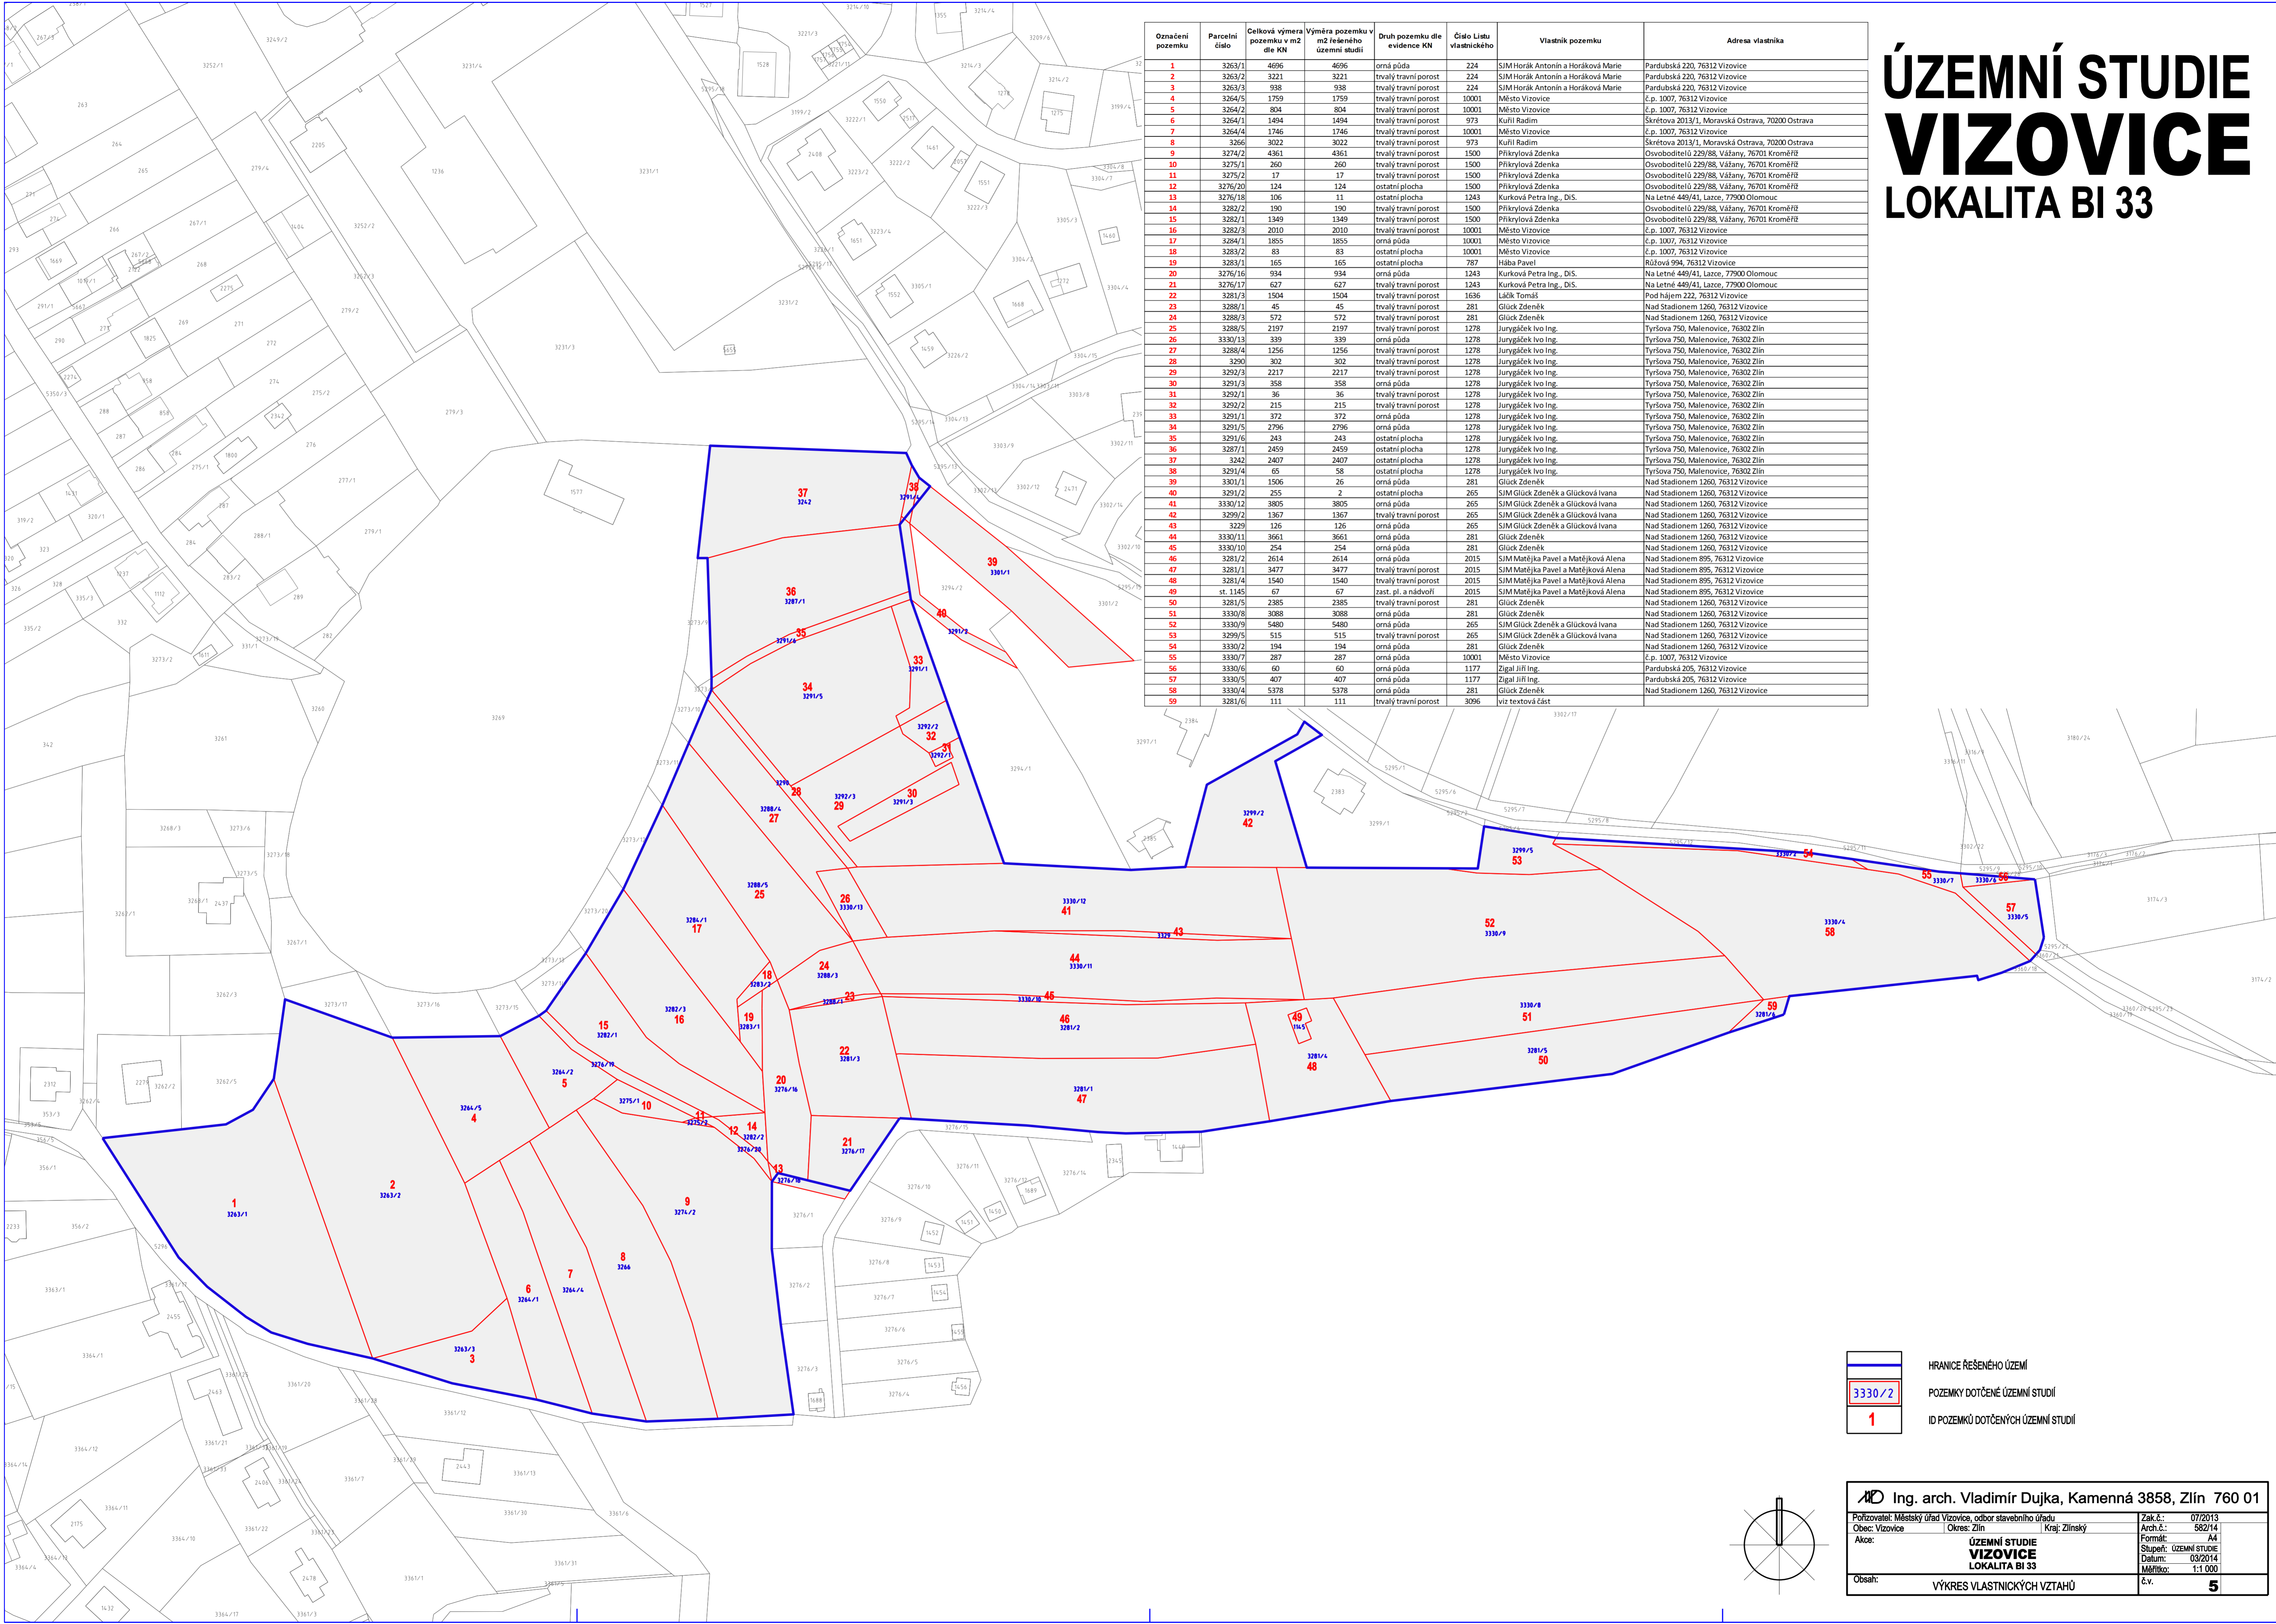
ÚZEMNÍ STUDIE
VIZOVICE
LOKALITA BI 33

| Označení pozemku | Parcelní číslo | Celková výměra pozemku v m2 dle KN | Výměra pozemku v m2 řešeného územní studií | Druh pozemku dle evidence KN | Číslo Listu vlastnického | Vlastník pozemku | Adresa vlastníka |
|---|---|---|---|---|---|---|---|
| 1 | 3263/1 | 4696 | 4696 | orná půda | 224 | SJM Horák Antonín a Horáková Marie | Pardubská 220, 76312 Vizovice |
| 2 | 3263/2 | 3221 | 3221 | trvalý travní porost | 224 | SJM Horák Antonín a Horáková Marie | Pardubská 220, 76312 Vizovice |
| 3 | 3263/3 | 938 | 938 | trvalý travní porost | 224 | SJM Horák Antonín a Horáková Marie | Pardubská 220, 76312 Vizovice |
| 4 | 3264/5 | 1759 | 1759 | trvalý travní porost | 10001 | Město Vizovice | č.p. 1007, 76312 Vizovice |
| 5 | 3264/2 | 804 | 804 | trvalý travní porost | 10001 | Město Vizovice | č.p. 1007, 76312 Vizovice |
| 6 | 3264/1 | 1494 | 1494 | trvalý travní porost | 973 | Kuřil Radim | Škrétova 2013/1, Moravská Ostrava, 70200 Ostrava |
| 7 | 3264/4 | 1746 | 1746 | trvalý travní porost | 10001 | Město Vizovice | č.p. 1007, 76312 Vizovice |
| 8 | 3266 | 3022 | 3022 | trvalý travní porost | 973 | Kuřil Radim | Škrétova 2013/1, Moravská Ostrava, 70200 Ostrava |
| 9 | 3274/2 | 4361 | 4361 | trvalý travní porost | 1500 | Přikrylová Zdenka | Osvoboditelů 229/88, Vážany, 76701 Kroměříž |
| 10 | 3275/1 | 260 | 260 | trvalý travní porost | 1500 | Přikrylová Zdenka | Osvoboditelů 229/88, Vážany, 76701 Kroměříž |
| 11 | 3275/2 | 17 | 17 | trvalý travní porost | 1500 | Přikrylová Zdenka | Osvoboditelů 229/88, Vážany, 76701 Kroměříž |
| 12 | 3276/20 | 124 | 124 | ostatní plocha | 1500 | Přikrylová Zdenka | Osvoboditelů 229/88, Vážany, 76701 Kroměříž |
| 13 | 3276/18 | 106 | 11 | ostatní plocha | 1243 | Kurková Petra Ing., DiS. | Na Letné 449/41, Lazce, 77900 Olomouc |
| 14 | 3282/2 | 190 | 190 | trvalý travní porost | 1500 | Přikrylová Zdenka | Osvoboditelů 229/88, Vážany, 76701 Kroměříž |
| 15 | 3282/1 | 1349 | 1349 | trvalý travní porost | 1500 | Přikrylová Zdenka | Osvoboditelů 229/88, Vážany, 76701 Kroměříž |
| 16 | 3282/3 | 2010 | 2010 | trvalý travní porost | 10001 | Město Vizovice | č.p. 1007, 76312 Vizovice |
| 17 | 3284/1 | 1855 | 1855 | orná půda | 10001 | Město Vizovice | č.p. 1007, 76312 Vizovice |
| 18 | 3283/2 | 83 | 83 | ostatní plocha | 10001 | Město Vizovice | č.p. 1007, 76312 Vizovice |
| 19 | 3283/1 | 165 | 165 | ostatní plocha | 787 | Hába Pavel | Růžová 994, 76312 Vizovice |
| 20 | 3276/16 | 934 | 934 | orná půda | 1243 | Kurková Petra Ing., DiS. | Na Letné 449/41, Lazce, 77900 Olomouc |
| 21 | 3276/17 | 627 | 627 | trvalý travní porost | 1243 | Kurková Petra Ing., DiS. | Na Letné 449/41, Lazce, 77900 Olomouc |
| 22 | 3281/3 | 1504 | 1504 | trvalý travní porost | 1636 | Láčík Tomáš | Pod hájem 222, 76312 Vizovice |
| 23 | 3288/1 | 45 | 45 | trvalý travní porost | 281 | Glück Zdeněk | Nad Stadionem 1260, 76312 Vizovice |
| 24 | 3288/3 | 572 | 572 | trvalý travní porost | 281 | Glück Zdeněk | Nad Stadionem 1260, 76312 Vizovice |
| 25 | 3288/5 | 2197 | 2197 | trvalý travní porost | 1278 | Jurygáček Ivo Ing. | Tyršova 750, Malenovice, 76302 Zlín |
| 26 | 3330/13 | 339 | 339 | orná půda | 1278 | Jurygáček Ivo Ing. | Tyršova 750, Malenovice, 76302 Zlín |
| 27 | 3288/4 | 1256 | 1256 | trvalý travní porost | 1278 | Jurygáček Ivo Ing. | Tyršova 750, Malenovice, 76302 Zlín |
| 28 | 3290 | 302 | 302 | trvalý travní porost | 1278 | Jurygáček Ivo Ing. | Tyršova 750, Malenovice, 76302 Zlín |
| 29 | 3292/3 | 2217 | 2217 | trvalý travní porost | 1278 | Jurygáček Ivo Ing. | Tyršova 750, Malenovice, 76302 Zlín |
| 30 | 3291/3 | 358 | 358 | orná půda | 1278 | Jurygáček Ivo Ing. | Tyršova 750, Malenovice, 76302 Zlín |
| 31 | 3292/1 | 36 | 36 | trvalý travní porost | 1278 | Jurygáček Ivo Ing. | Tyršova 750, Malenovice, 76302 Zlín |
| 32 | 3292/2 | 215 | 215 | trvalý travní porost | 1278 | Jurygáček Ivo Ing. | Tyršova 750, Malenovice, 76302 Zlín |
| 33 | 3291/1 | 372 | 372 | orná půda | 1278 | Jurygáček Ivo Ing. | Tyršova 750, Malenovice, 76302 Zlín |
| 34 | 3291/5 | 2796 | 2796 | orná půda | 1278 | Jurygáček Ivo Ing. | Tyršova 750, Malenovice, 76302 Zlín |
| 35 | 3291/6 | 243 | 243 | ostatní plocha | 1278 | Jurygáček Ivo Ing. | Tyršova 750, Malenovice, 76302 Zlín |
| 36 | 3287/1 | 2459 | 2459 | ostatní plocha | 1278 | Jurygáček Ivo Ing. | Tyršova 750, Malenovice, 76302 Zlín |
| 37 | 3242 | 2407 | 2407 | ostatní plocha | 1278 | Jurygáček Ivo Ing. | Tyršova 750, Malenovice, 76302 Zlín |
| 38 | 3291/4 | 65 | 58 | ostatní plocha | 1278 | Jurygáček Ivo Ing. | Tyršova 750, Malenovice, 76302 Zlín |
| 39 | 3301/1 | 1506 | 26 | orná půda | 281 | Glück Zdeněk | Nad Stadionem 1260, 76312 Vizovice |
| 40 | 3291/2 | 255 | 2 | ostatní plocha | 265 | SJM Glück Zdeněk a Glücková Ivana | Nad Stadionem 1260, 76312 Vizovice |
| 41 | 3330/12 | 3805 | 3805 | orná půda | 265 | SJM Glück Zdeněk a Glücková Ivana | Nad Stadionem 1260, 76312 Vizovice |
| 42 | 3299/2 | 1367 | 1367 | trvalý travní porost | 265 | SJM Glück Zdeněk a Glücková Ivana | Nad Stadionem 1260, 76312 Vizovice |
| 43 | 3229 | 126 | 126 | orná půda | 265 | SJM Glück Zdeněk a Glücková Ivana | Nad Stadionem 1260, 76312 Vizovice |
| 44 | 3330/11 | 3661 | 3661 | orná půda | 281 | Glück Zdeněk | Nad Stadionem 1260, 76312 Vizovice |
| 45 | 3330/10 | 254 | 254 | orná půda | 281 | Glück Zdeněk | Nad Stadionem 1260, 76312 Vizovice |
| 46 | 3281/2 | 2614 | 2614 | orná půda | 2015 | SJM Matějka Pavel a Matějková Alena | Nad Stadionem 895, 76312 Vizovice |
| 47 | 3281/1 | 3477 | 3477 | trvalý travní porost | 2015 | SJM Matějka Pavel a Matějková Alena | Nad Stadionem 895, 76312 Vizovice |
| 48 | 3281/4 | 1540 | 1540 | trvalý travní porost | 2015 | SJM Matějka Pavel a Matějková Alena | Nad Stadionem 895, 76312 Vizovice |
| 49 | st. 1145 | 67 | 67 | zast. pl. a nádvoří | 2015 | SJM Matějka Pavel a Matějková Alena | Nad Stadionem 895, 76312 Vizovice |
| 50 | 3281/5 | 2385 | 2385 | trvalý travní porost | 281 | Glück Zdeněk | Nad Stadionem 1260, 76312 Vizovice |
| 51 | 3330/8 | 3088 | 3088 | orná půda | 281 | Glück Zdeněk | Nad Stadionem 1260, 76312 Vizovice |
| 52 | 3330/9 | 5480 | 5480 | orná půda | 265 | SJM Glück Zdeněk a Glücková Ivana | Nad Stadionem 1260, 76312 Vizovice |
| 53 | 3299/5 | 515 | 515 | trvalý travní porost | 265 | SJM Glück Zdeněk a Glücková Ivana | Nad Stadionem 1260, 76312 Vizovice |
| 54 | 3330/2 | 194 | 194 | orná půda | 281 | Glück Zdeněk | Nad Stadionem 1260, 76312 Vizovice |
| 55 | 3330/7 | 287 | 287 | orná půda | 10001 | Město Vizovice | č.p. 1007, 76312 Vizovice |
| 56 | 3330/6 | 60 | 60 | orná půda | 1177 | Zigal Jiří Ing. | Pardubská 205, 76312 Vizovice |
| 57 | 3330/5 | 407 | 407 | orná půda | 1177 | Zigal Jiří Ing. | Pardubská 205, 76312 Vizovice |
| 58 | 3330/4 | 5378 | 5378 | orná půda | 281 | Glück Zdeněk | Nad Stadionem 1260, 76312 Vizovice |
| 59 | 3281/6 | 111 | 111 | trvalý travní porost | 3096 | viz textová část | |

HRANICE ŘEŠENÉHO ÚZEMÍ
3330/2 POZEMKY DOTČENÉ ÚZEMNÍ STUDIÍ
1 ID POZEMKŮ DOTČENÝCH ÚZEMNÍ STUDIÍ

Ing. arch. Vladimír Dujka, Kamenná 3858, Zlín 760 01
Pořizovatel: Městský úřad Vizovice, odbor stavebního úřadu
Obec: Vizovice Okres: Zlín Kraj: Zlínský
Akce: ÚZEMNÍ STUDIE VIZOVICE LOKALITA BI 33
Obsah: VÝKRES VLASTNICKÝCH VZTAHŮ
Zak.č.: 07/2013
Arch.č.: 582/14
Formát: A4
Stupeň: ÚZEMNÍ STUDIE
Datum: 03/2014
Měřítko: 1:1 000
č.v. 5

1 3263/1 2 3263/2 3 3263/3 4 3264/5 5 3264/2 6 3264/1 7 3264/4 8 3266 9 3274/2 10 3275/1 11 3275/2 12 3276/20 13 3276/18 14 3282/2 15 3282/1 16 3282/3 17 3284/1 18 3283/2 19 3283/1 20 3276/16 21 3276/17 22 3281/3 23 3288/1 24 3288/3 25 3288/5 26 3330/13 27 3288/4 28 3290 29 3292/3 30 3291/3 31 3292/1 32 3292/2 33 3291/1 34 3291/5 35 3291/6 36 3287/1 37 3242 38 3291/4 39 3301/1 40 3291/2 41 3330/12 42 3299/2 43 3329 44 3330/11 45 3330/10 46 3281/2 47 3281/1 48 3281/4 49 1145 50 3281/5 51 3330/8 52 3330/9 53 3299/5 54 3330/2 55 3330/7 56 3330/6 57 3330/5 58 3330/4 59 3281/6